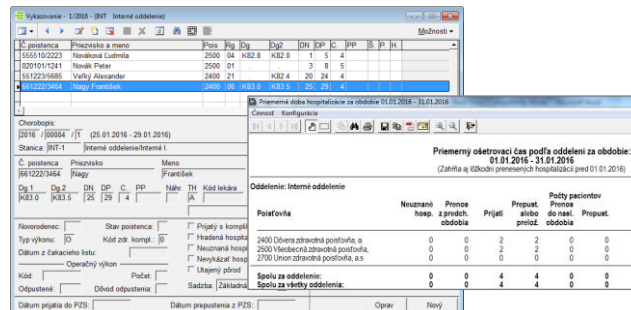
Vykazovanie - 1/2016 - (INT Interné oddelenie)

Možnosti

| Č.poistenca | Priezvisko a meno | Pois | Rg | Dg | Dg2 | DN | DP | C | PP | Š | P | H |
|---|---|---|---|---|---|---|---|---|---|---|---|---|
| 555510/2223 | Nováková Ľudmila | 2500 | 04 | K82.8 | K82.8 | 1 | 5 | 4 | | | | |
| 020101/1241 | Novák Peter | 2500 | 01 | | | 3 | 8 | 5 | | | | |
| 551223/5685 | Veľký Alexander | 2400 | 21 | | K82.4 | 20 | 24 | 4 | | | | |
| 661222/3464 | Nagy František | 2400 | 06 | K83.0 | K83.5 | 25 | 29 | 4 | | | | |

Chorobopis:
2016 / 00004 / 1 (25.01.2016 - 29.01.2016)
Stanica: INT-1 Interné oddelenie/Interné I.

Č. poistenca | Priezvisko | Meno
661222/3464 | Nagy | František

Dg 1 | Dg 2 | DN | DP | C | PP | Nahr | TH | Kód lekára
K83.0 | K83.5 | 25 | 29 | 4 | | | A |

Novorodenec: | Stav poistenca:
Typ výkonu: 0 | Kód zdr. kompl.: 0
Dátum z čakacieho listu:
Operačný výkon
Kód: | Počet:
Odpustené: | Dôvod odpustenia:
Prijatý s kompli
Hradená hospita
Neuznaná hosp
Nevykázať hosp
Utajený pôrod
Sadzba: Základná
Dátum prijatia do PZS: | Dátum prepustenia z PZS:
Oprav | Nový

Priemerná doba hospitalizácie za obdobie 01.01.2016 - 31.01.2016
Činnosť Konfigurácia

Priemerný ošetrovací čas podľa oddelení za obdobie:
01.01.2016 - 31.01.2016
(Zahŕňa aj lôžkodni prenesených hospitalizácií pred 01.01.2016)

Oddelenie: Interné oddelenie

| Poisťovňa | Neuznané hosp. | Prenos z predch. obdobia | Prijatí | Prepust. alebo prelož. | Počty pacientov Prenos do nasl. obdobia | Prepust. |
|---|---|---|---|---|---|---|
| 2400 Dôvera zdravotná poisťovňa, a. | 0 | 0 | 2 | 2 | 0 | 0 |
| 2500 Všeobecná zdravotná poisťovňa, | 0 | 0 | 2 | 2 | 0 | 0 |
| 2700 Union zdravotná poisťovňa, a.s | 0 | 0 | 0 | 0 | 0 | 0 |
| Spolu za oddelenie: | 0 | 0 | 4 | 4 | 0 | 0 |
| Spolu za všetky oddelenia: | 0 | 0 | 4 | 4 | 0 | 0 |